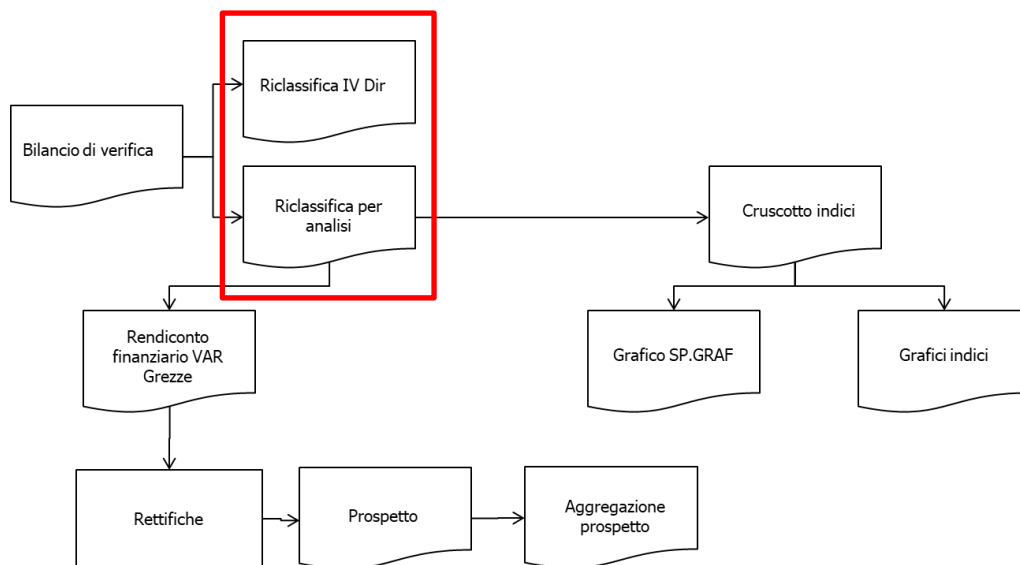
Bilancio di verifica

Riclassifica IV Dir

Riclassifica per analisi

Cruscotto indici

Rendiconto finanziario VAR Grezze

Grafico SP.GRAF

Grafici indici

Rettifiche

Prospetto

Aggregazione prospetto